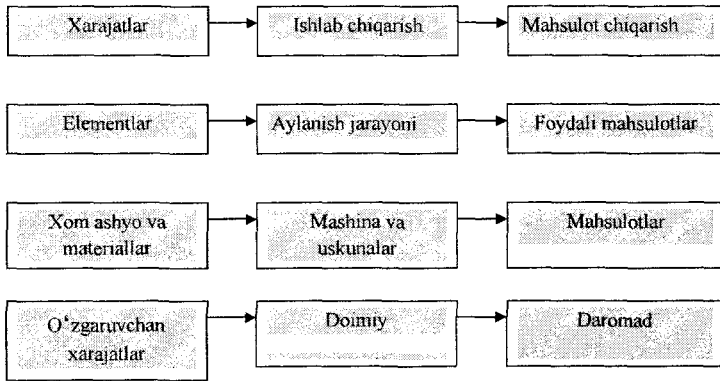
Xarajatlar

Ishlab chiqarish

Mahsulot chiqarish

Elementlar

Aylanish jarayoni

Foydali mahsulotlar

Xom ashyo va materiallar

Mashina va uskunalar

Mahsulotlar

O‘zgaruvchan xarajatlar

Doimiy

Daromad